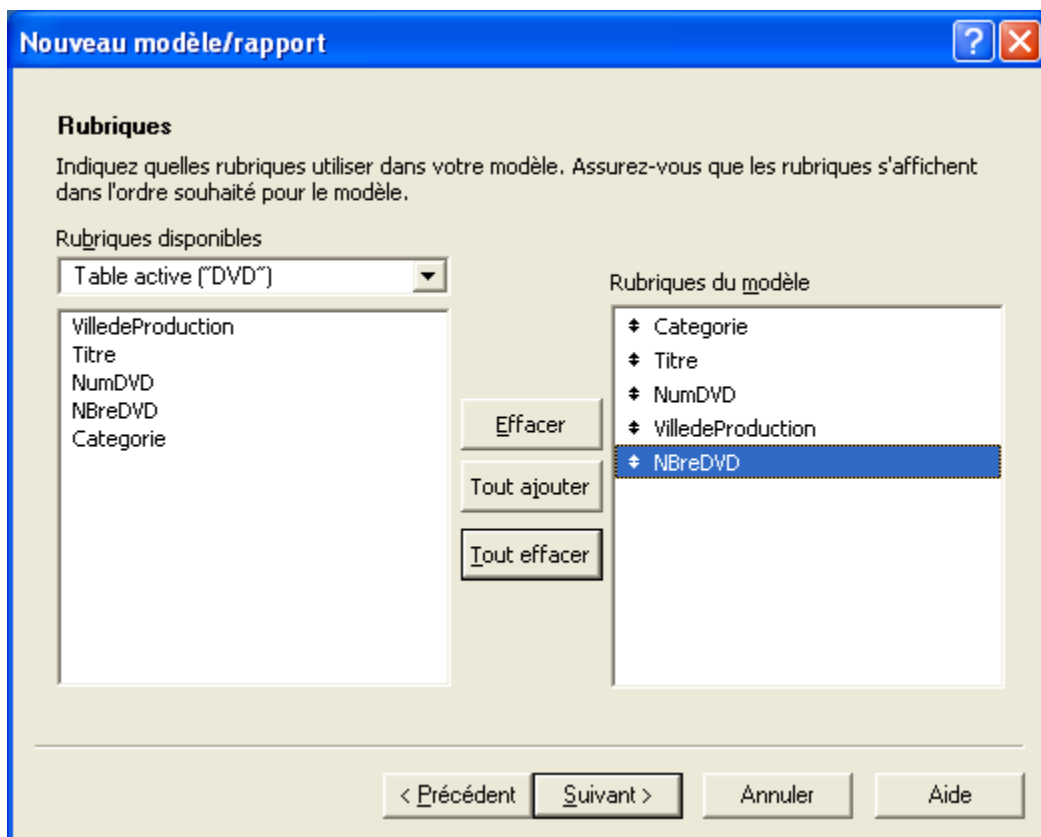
Nouveau modèle/rapport

?

Rubriques

Indiquez quelles rubriques utiliser dans votre modèle. Assurez-vous que les rubriques s'affichent dans l'ordre souhaité pour le modèle.

Rubriques disponibles

Table active ("DVD")

VilledeProduction
Titre
NumDVD
NBreDVD
Categorie

Effacer

Tout ajouter

Tout effacer

Rubriques du modèle

Categorie
Titre
NumDVD
VilledeProduction
NBreDVD

< Précédent

Suivant >

Annuler

Aide